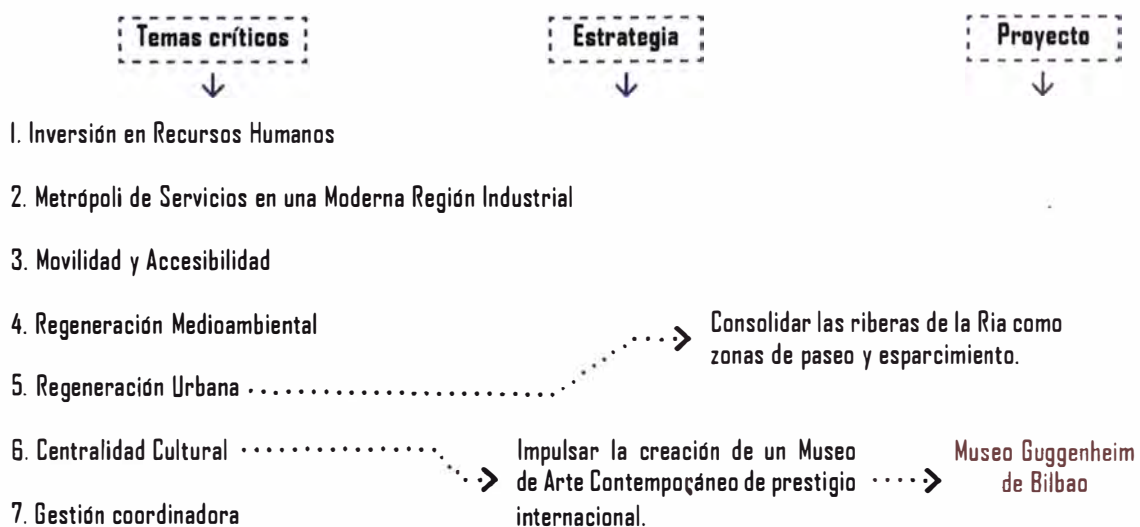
Temas críticos

Estrategia

Proyecto

1. Inversión en Recursos Humanos

2. Metrópoli de Servicios en una Moderna Región Industrial

3. Movilidad y Accesibilidad

4. Regeneración Medioambiental

Consolidar las riberas de la Ria como zonas de paseo y esparcimiento.

5. Regeneración Urbana

6. Centralidad Cultural

Impulsar la creación de un Museo de Arte Contempoçáneo de prestigio internacional.

Museo Guggenheim de Bilbao

7. Gestión coordinadora